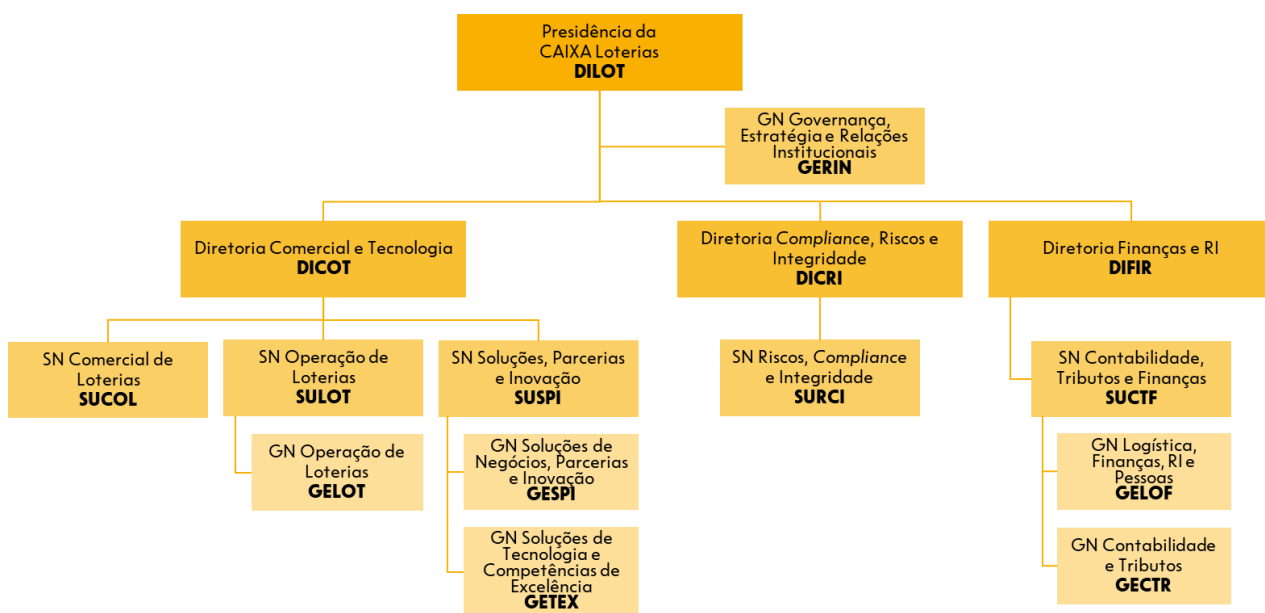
Presidência da CAIXA Loterias
DILOT

GN Governança, Estratégia e Relações Institucionais
GERIN

Diretoria Comercial e Tecnologia
DICOT

Diretoria Compliance, Riscos e Integridade
DICRI

Diretoria Finanças e RI
DIFIR

SN Comercial de Loterias
SUCOL

SN Operação de Loterias
SULOT

GN Operação de Loterias
GELOT

SN Soluções, Parcerias e Inovação
SUSPI

GN Soluções de Negócios, Parcerias e Inovação
GESPI

GN Soluções de Tecnologia e Competências de Excelência
GETEX

SN Riscos, Compliance e Integridade
SURCI

SN Contabilidade, Tributos e Finanças
SUCTF

GN Logística, Finanças, RI e Pessoas
GELOF

GN Contabilidade e Tributos
GECTR